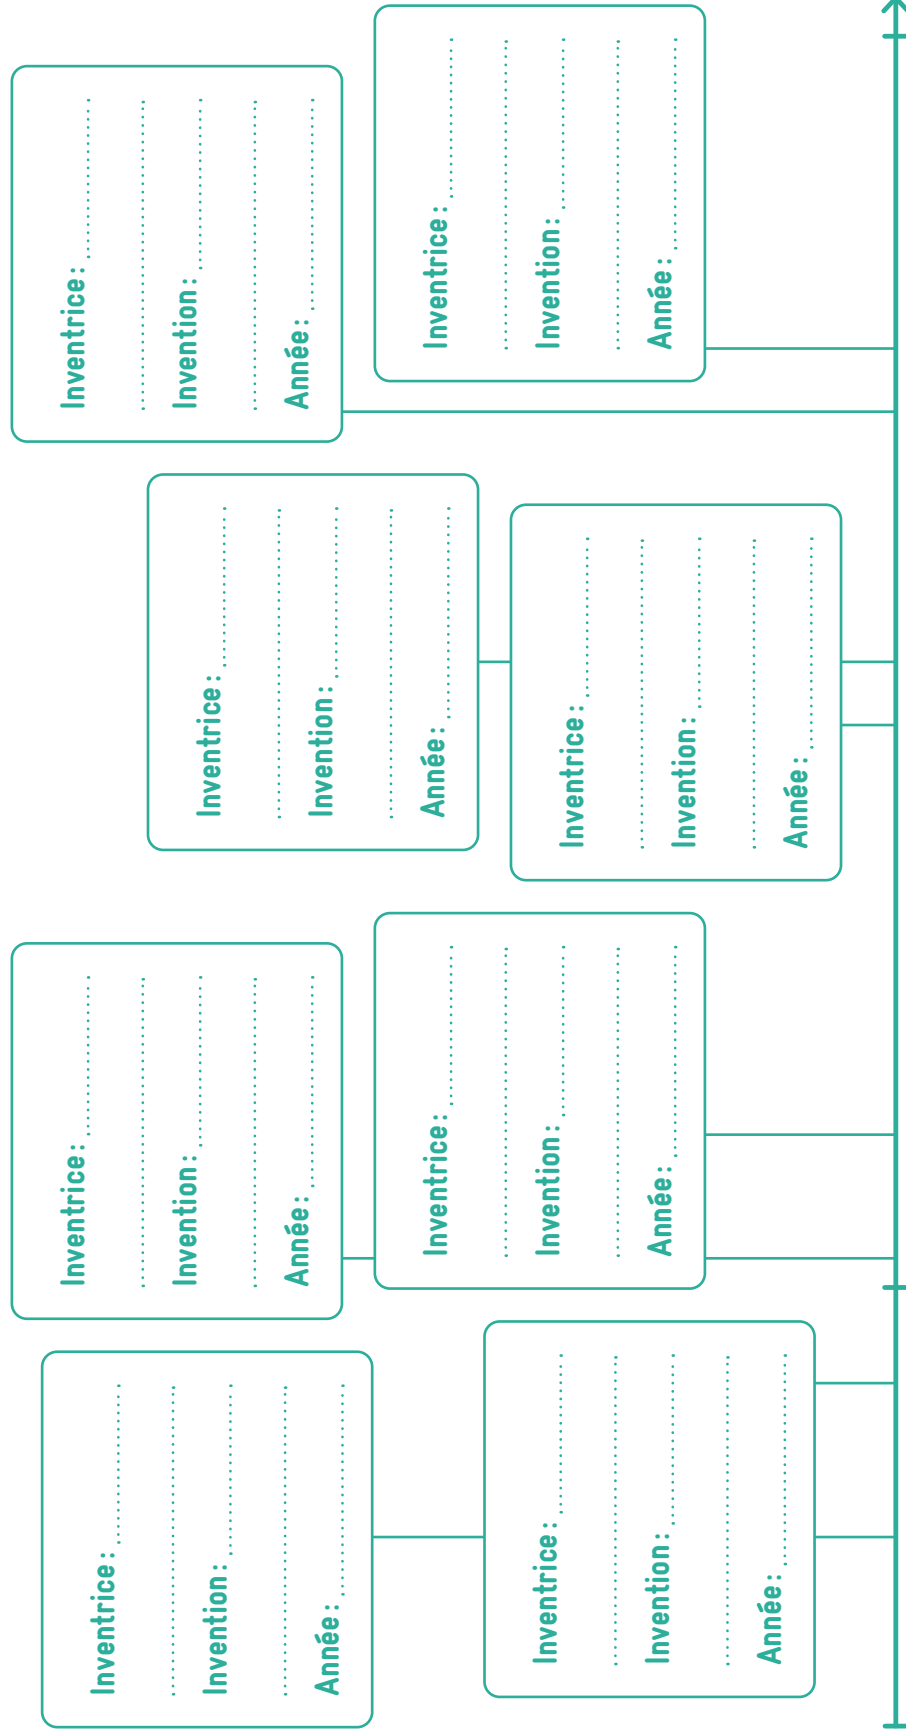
Inventrice : ..................
..................................
Invention : ......................
..................................
Année : ...........................

Inventrice : ..................
..................................
Invention : ......................
..................................
Année : ...........................

Inventrice : ..................
..................................
Invention : ......................
..................................
Année : ...........................

Inventrice : ..................
..................................
Invention : ......................
..................................
Année : ...........................

Inventrice : ..................
..................................
Invention : ......................
..................................
Année : ...........................

Inventrice : ..................
..................................
Invention : ......................
..................................
Année : ...........................

Inventrice : ..................
..................................
Invention : ......................
..................................
Année : ...........................

Inventrice : ..................
..................................
Invention : ......................
..................................
Année : ...........................